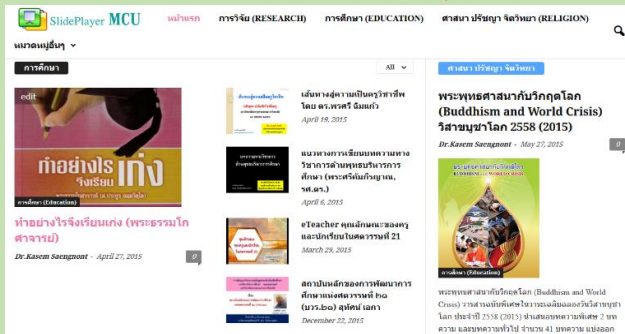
SlidePlayer MCU

หน้าแรก การวิจัย (RESEARCH) การศึกษา (EDUCATION) ศาสนา ปรัชญา จิตวิทยา (RELIGION)

หมวดหมู่อื่นๆ

การศึกษา

All

ศาสนา ปรัชญา จิตวิทยา

edit

ทำอย่างไรจึงเรียนเก่ง

การศึกษา (Education)

ทำอย่างไรจึงเรียนเก่ง (พระธรรมโกศาจารย์)

Dr.Kasem Saengnont - April 27, 2015

0

เส้นทางสู่ความเป็นครูวิชาชีพ โดย ดร.พรศรี ฉิมแก้ว

April 19, 2015

แนวทางการเขียนบทความทางวิชาการด้านพุทธบริหารการศึกษา (พระศรีคัมภีรญาณ, รศ.ดร.)

April 6, 2015

eTeacher คุณลักษณะของครูและนักเรียนในศตวรรษที่ 21

March 29, 2015

สถาบันหลักของการพัฒนาการศึกษาแห่งศตวรรษที่ ๒๑ (มวร.๒๑) สุทัศน์ เอกา

December 22, 2015

พระพุทธศาสนากับวิกฤตโลก (Buddhism and World Crisis) วิสาขบูชาโลก 2558 (2015)

Dr.Kasem Saengnont - May 27, 2015

0

การศึกษา (Education)

พระพุทธศาสนากับวิกฤตโลก (Buddhism and World Crisis) วารสารฉบับพิเศษในการเฉลิมฉลองวันวิสาขบูชาโลก ประจำปี 2558 (2015) นำเสนอบทความพิเศษ 2 บทความ และบทความทั่วไป จำนวน 41 บทความ แบ่งออก